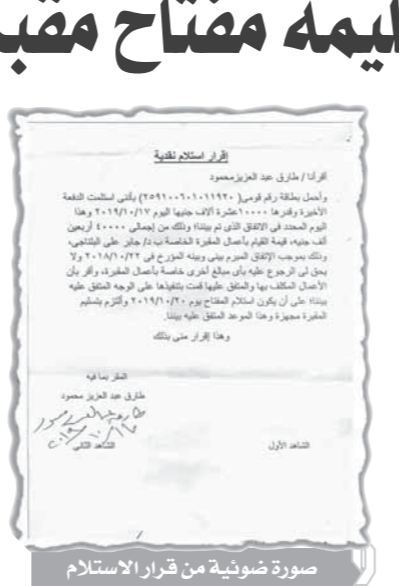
ليمه مفتاح مقب

إقرار استلام نقدية

أقر أنا / طارق عبد العزيز محمود

وأحمل بطاقة رقم قومي ( ٢٥٩١٠٠٦٠١٠١١٩٢٠ ) بأنني استلمت الدفعة الأخيرة وقدرها ١٠٠٠٠ عشرة آلاف جنيها اليوم ٢٠١٩/١٠/١٣ وهذا اليوم المحدد في الاتفاق الذي تم بيننا وذلك من إجمالي ٤٠٠٠٠ أربعين ألف جنيه، قيمة القيام بأعمال المقبرة الخاصة به د/ جابر علي البلتاجي، وذلك بموجب الاتفاق المبرم بيني وبينه المؤرخ في ٢٠١٨/١٠/٢٢ ولا يحق لي الرجوع عليه بأي مبالغ أخرى خاصة بأعمال المقبرة، وأقر بأن الأعمال المكلف بها والمتفق عليها قمت بتنفيذها على الوجه المتفق عليه بيننا، على أن يكون استلام المفتاح يوم ٢٠١٩/١٠/٢٠ وألتزم بتسليم المقبرة مجهزة وهذا الموعد المتفق عليه بيننا.

وهذا إقرار مني بذلك

المقر بما فيه

طارق عبد العزيز محمود

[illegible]

الشاهد الثاني

الشاهد الأول

صورة ضوئية من قرار الاستلام